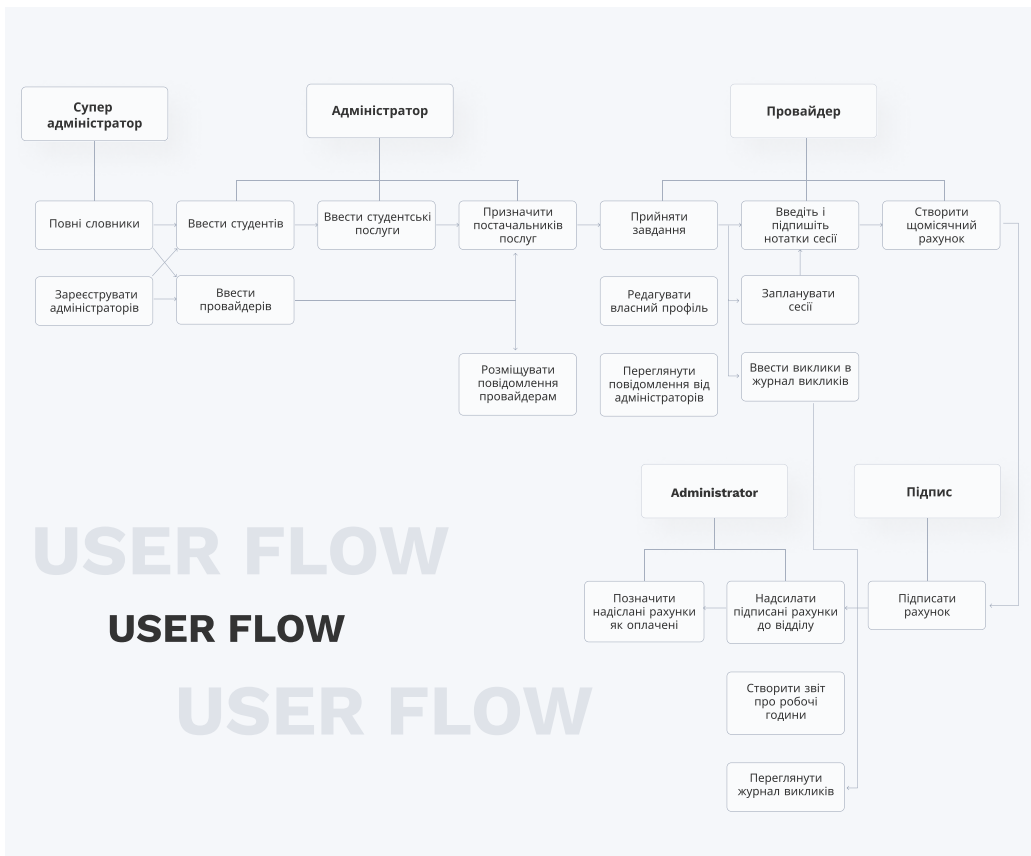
Супер адміністратор

Адміністратор

Провайдер

Повні словники

Ввести студентів

Ввести студентські послуги

Призначити постачальників послуг

Прийняти завдання

Введіть і підпишіть нотатки сесії

Створити щомісячний рахунок

Зареєструвати адміністраторів

Ввести провайдерів

Редагувати власний профіль

Запланувати сесії

Розміщувати повідомлення провайдерам

Переглянути повідомлення від адміністраторів

Ввести виклики в журнал викликів

Administrator

Підпис

USER FLOW

USER FLOW

USER FLOW

Позначити надіслані рахунки як оплачені

Надсилати підписані рахунки до відділу

Підписати рахунок

Створити звіт про робочі години

Переглянути журнал викликів